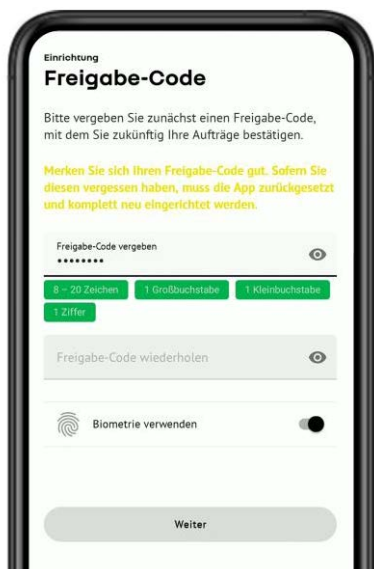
Einrichtung

Freigabe-Code

Bitte vergeben Sie zunächst einen Freigabe-Code, mit dem Sie zukünftig Ihre Aufträge bestätigen.

Merken Sie sich Ihren Freigabe-Code gut. Sofern Sie diesen vergessen haben, muss die App zurückgesetzt und komplett neu eingerichtet werden.

Freigabe-Code vergeben
••••••••

8 – 20 Zeichen
1 Großbuchstabe
1 Kleinbuchstabe
1 Ziffer

Freigabe-Code wiederholen

Biometrie verwenden

Weiter